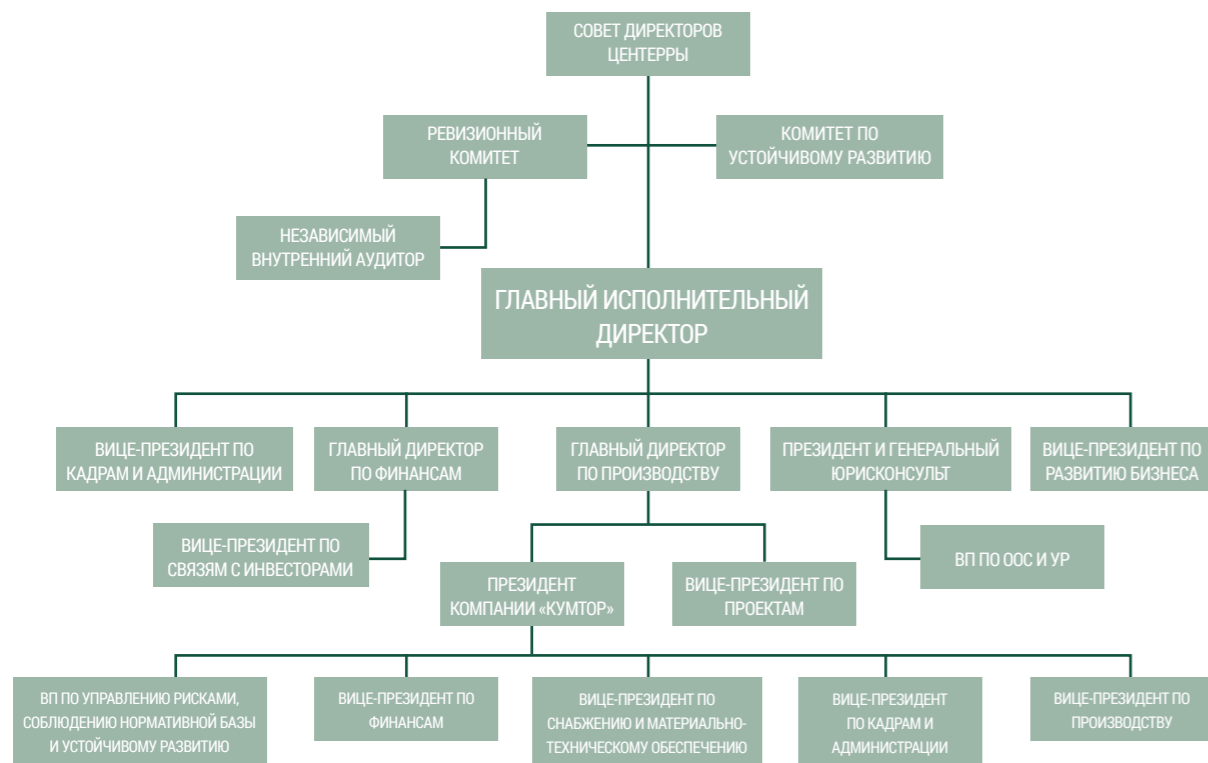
СОВЕТ ДИРЕКТОРОВ ЦЕНТЕРРЫ

РЕВИЗИОННЫЙ КОМИТЕТ

КОМИТЕТ ПО УСТОЙЧИВОМУ РАЗВИТИЮ

НЕЗАВИСИМЫЙ ВНУТРЕННИЙ АУДИТОР

ГЛАВНЫЙ ИСПОЛНИТЕЛЬНЫЙ ДИРЕКТОР

ВИЦЕ-ПРЕЗИДЕНТ ПО КАДРАМ И АДМИНИСТРАЦИИ

ГЛАВНЫЙ ДИРЕКТОР ПО ФИНАНСАМ

ГЛАВНЫЙ ДИРЕКТОР ПО ПРОИЗВОДСТВУ

ПРЕЗИДЕНТ И ГЕНЕРАЛЬНЫЙ ЮРИСКОНСУЛЬТ

ВИЦЕ-ПРЕЗИДЕНТ ПО РАЗВИТИЮ БИЗНЕСА

ВИЦЕ-ПРЕЗИДЕНТ ПО СВЯЗЯМ С ИНВЕСТОРАМИ

ВП ПО ООС И УР

ПРЕЗИДЕНТ КОМПАНИИ «КУМТОР»

ВИЦЕ-ПРЕЗИДЕНТ ПО ПРОЕКТАМ

ВП ПО УПРАВЛЕНИЮ РИСКАМИ, СОБЛЮДЕНИЮ НОРМАТИВНОЙ БАЗЫ И УСТОЙЧИВОМУ РАЗВИТИЮ

ВИЦЕ-ПРЕЗИДЕНТ ПО ФИНАНСАМ

ВИЦЕ-ПРЕЗИДЕНТ ПО СНАБЖЕНИЮ И МАТЕРИАЛЬНО-ТЕХНИЧЕСКОМУ ОБЕСПЕЧЕНИЮ

ВИЦЕ-ПРЕЗИДЕНТ ПО КАДРАМ И АДМИНИСТРАЦИИ

ВИЦЕ-ПРЕЗИДЕНТ ПО ПРОИЗВОДСТВУ